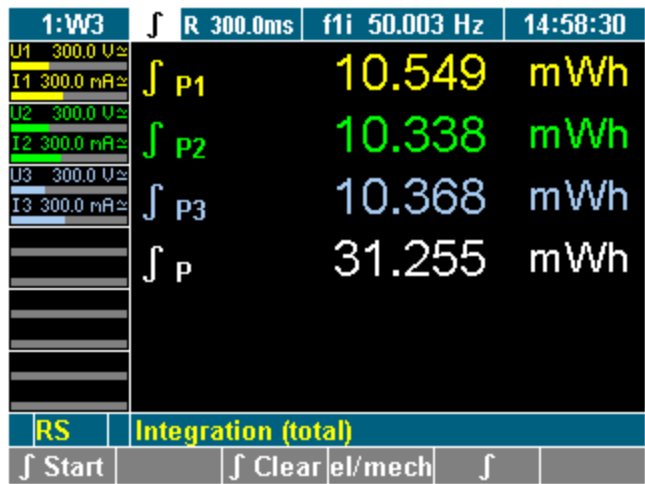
1:W3 ∫ R 300.0ms f1i 50.003 Hz 14:58:30

U1 300.0 V≃
I1 300.0 mA≃
U2 300.0 V≃
I2 300.0 mA≃
U3 300.0 V≃
I3 300.0 mA≃

$\int$ P1 10.549 mWh
$\int$ P2 10.338 mWh
$\int$ P3 10.368 mWh
$\int$ P 31.255 mWh

RS Integration (total)

∫ Start ∫ Clear el/mech ∫